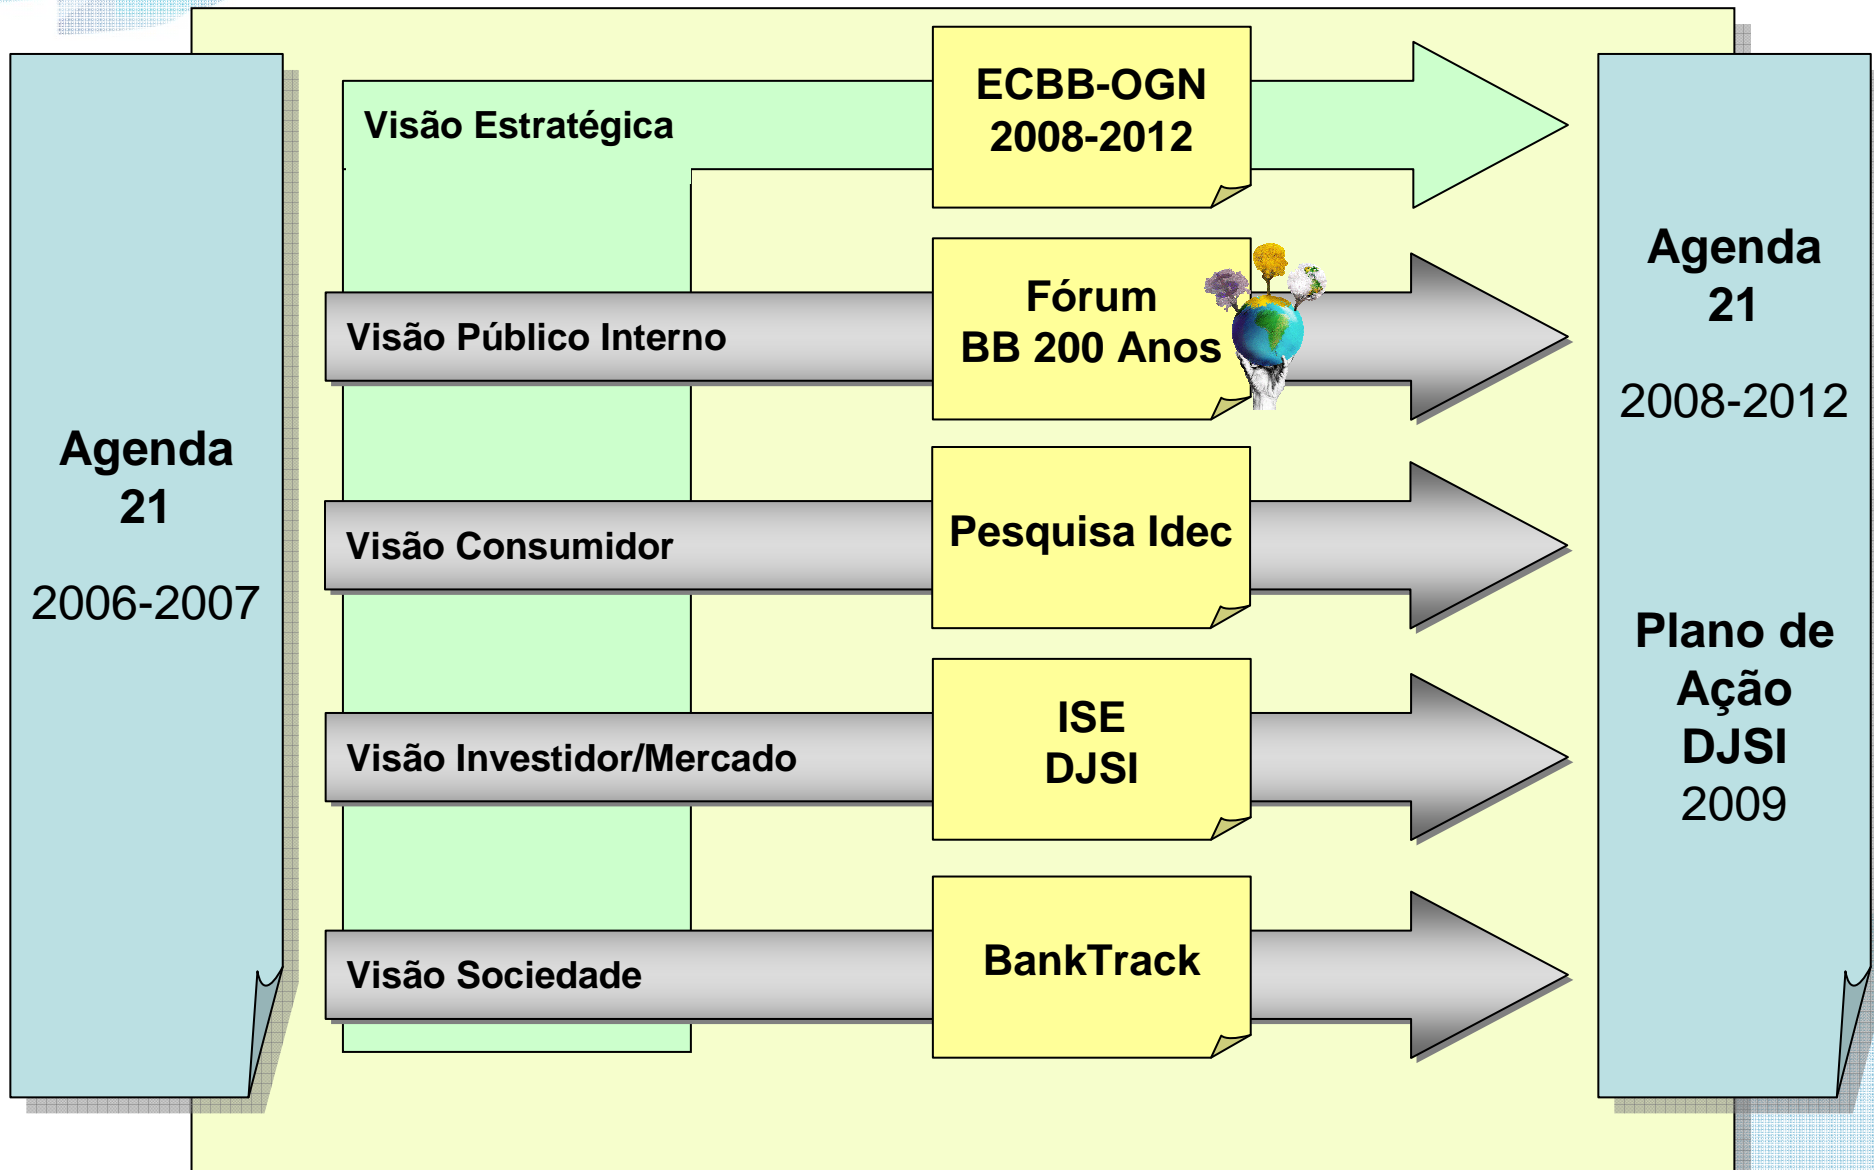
Agenda 21

2006-2007

Visão Estratégica

ECBB-OGN 2008-2012

Visão Público Interno

Fórum BB 200 Anos

Visão Consumidor

Pesquisa Idec

Visão Investidor/Mercado

ISE DJSI

Visão Sociedade

BankTrack

Agenda 21

2008-2012

Plano de Ação DJSI 2009